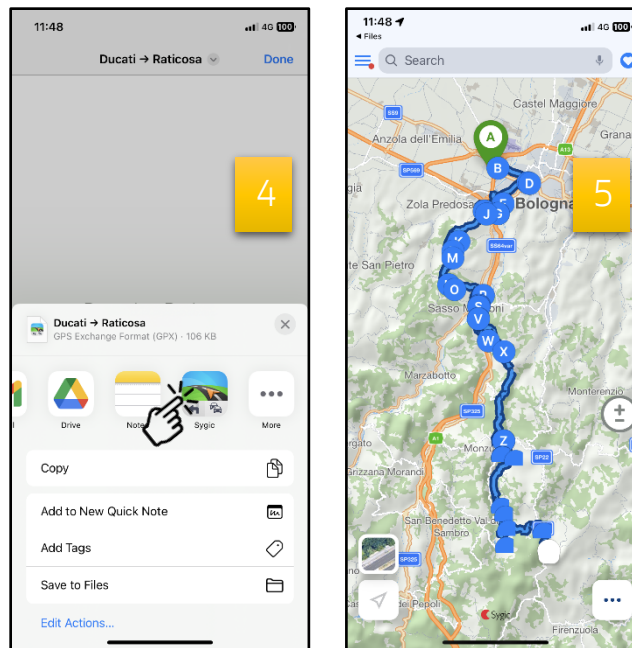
11:48
4G 100

Ducati → Raticosa
Done

4

Ducati → Raticosa
GPS Exchange Format (GPX) · 106 KB

Drive
Notes
Sygic
More

Copy
Add to New Quick Note
Add Tags
Save to Files
Edit Actions...

11:48
◂ Files
4G 100

Search

Castel Maggiore
Grana
Anzola dell'Emilia
SS9
A13
SP569
A
B
D
Bologna
5
gia
Zola Predosa
J
G
SS64var
te San Pietro
M
O
Sasso Marconi
S
V
W
X
Marzabotto
Monterenzio
SP325
A1
Z
Monzuno
SP22
Grizzana Morandi
San Benedetto Val di Sambro
SP325
Sygic
Firenzuola